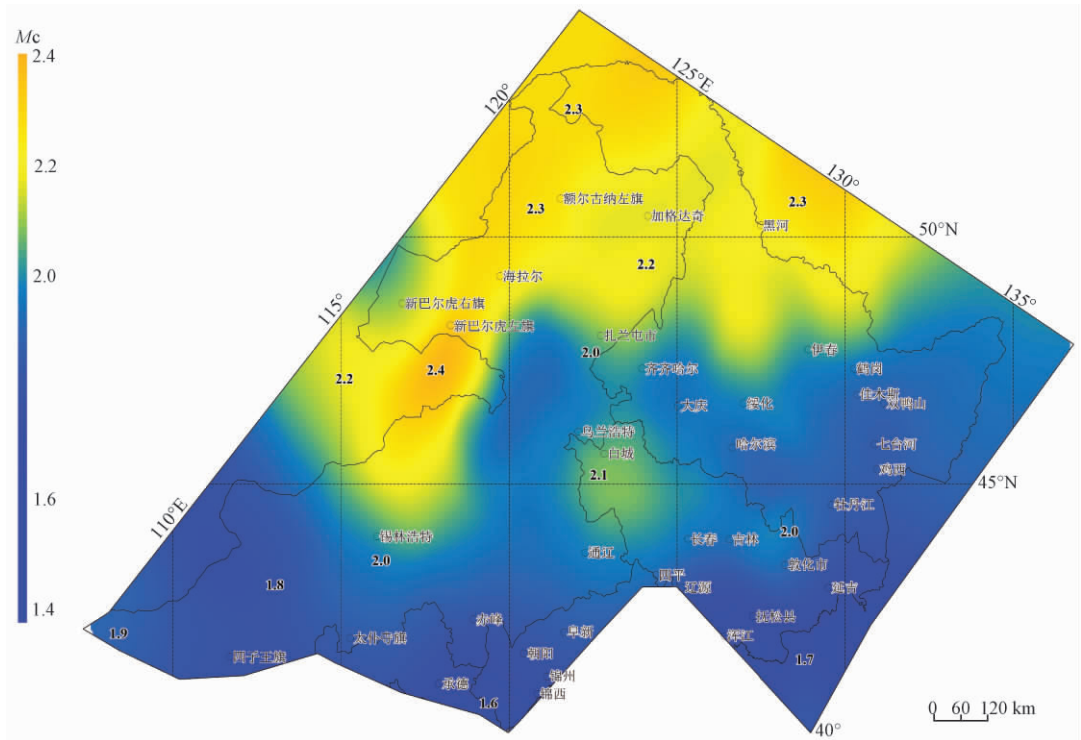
$M$c
2.4
2.2
2.0
1.6
1.4

120°
125°E
130°
50°N
135°
115°
45°N
110°E
40°

2.3
额尔古纳左旗
2.3
加格达奇
2.3
黑河
2.2
海拉尔
新巴尔虎右旗
新巴尔虎左旗
扎兰屯市
2.0
伊春
鹤岗
2.2
2.4
齐齐哈尔
佳木斯
双鸭山
大庆
绥化
乌兰浩特
白城
哈尔滨
七台河
2.1
鸡西
牡丹江
2.0
锡林浩特
2.0
通辽
长春
吉林
敦化市
四平
辽源
延吉
1.8
桦甸县
赤峰
阜新
浑江
1.9
太仆寺旗
朝阳
1.7
四子王旗
锦州
承德
1.6
锦西
0 60 120 km